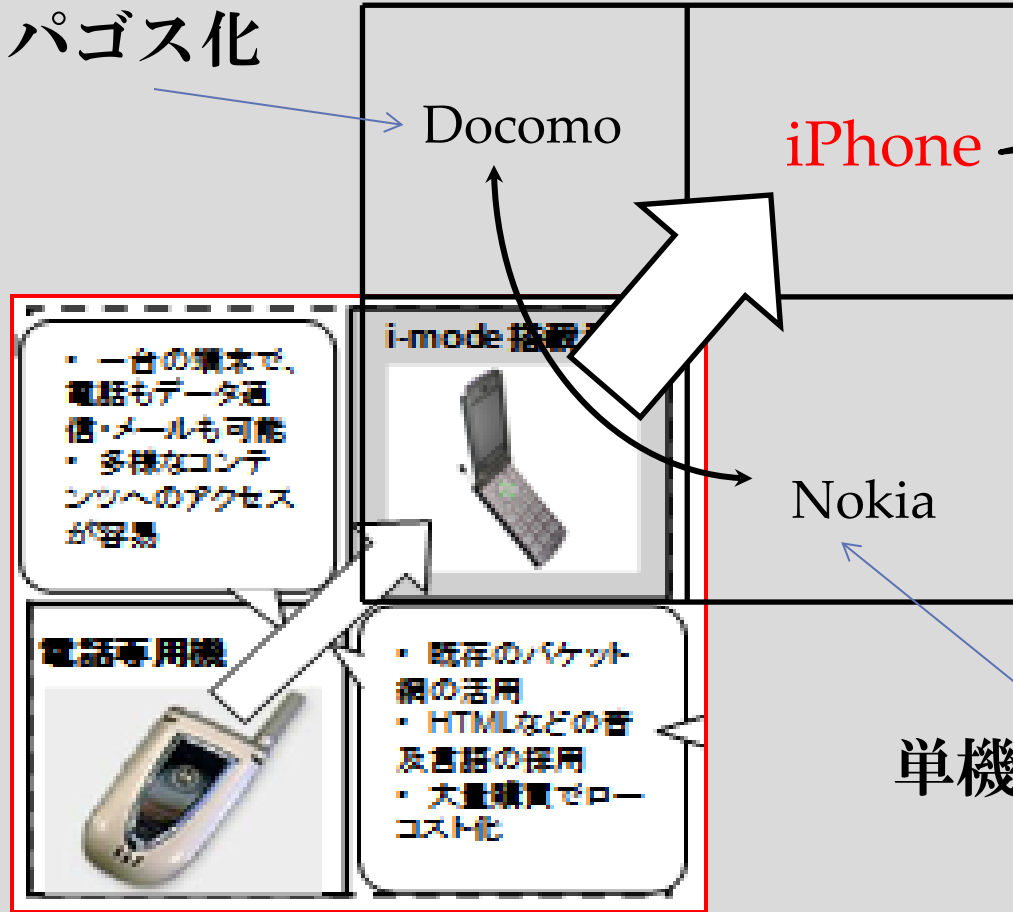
パゴス化

Docomo

iPhone

Nokia

単機

i-mode 搭載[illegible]

・ 一台の端末で、電話もデータ通信・メールも可能
・ 多様なコンテンツへのアクセスが容易

電話専用機

・ 既存のパケット網の活用
・ HTMLなどの普及言語の採用
・ 大量購買でローコスト化